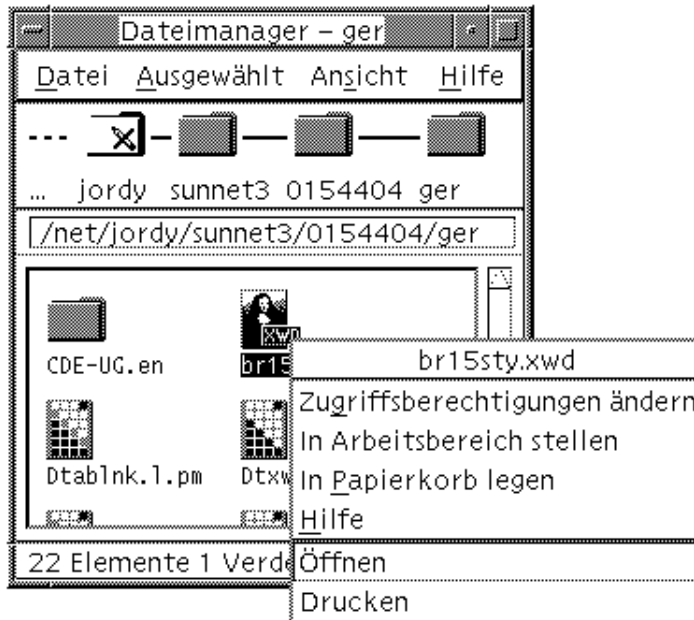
Dateimanager – ger

Datei Ausgewählt Ansicht Hilfe

... jordy sunnet3 0154404 ger

/net/jordy/sunnet3/0154404/ger

CDE-UG.en

br15

XWD

Dtablnk.l.pm

Dtxw

22 Elemente 1 Verde

br15sty.xwd

Zugriffsberechtigungen ändern

In Arbeitsbereich stellen

In Papierkorb legen

Hilfe

Öffnen

Drucken